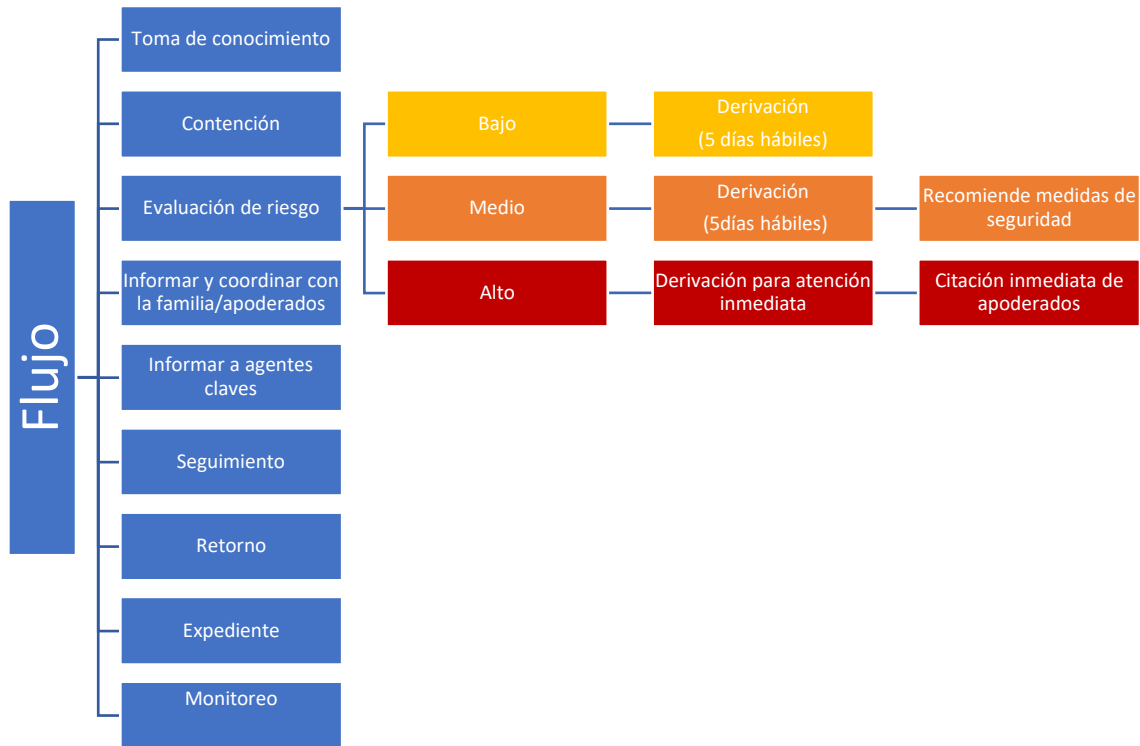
Flujo

Toma de conocimiento

Contención

Evaluación de riesgo

Informar y coordinar con la familia/apoderados

Informar a agentes claves

Seguimiento

Retorno

Expediente

Monitoreo

Bajo

Derivación
(5 días hábiles)

Medio

Derivación
(5días hábiles)

Recomiende medidas de seguridad

Alto

Derivación para atención inmediata

Citación inmediata de apoderados